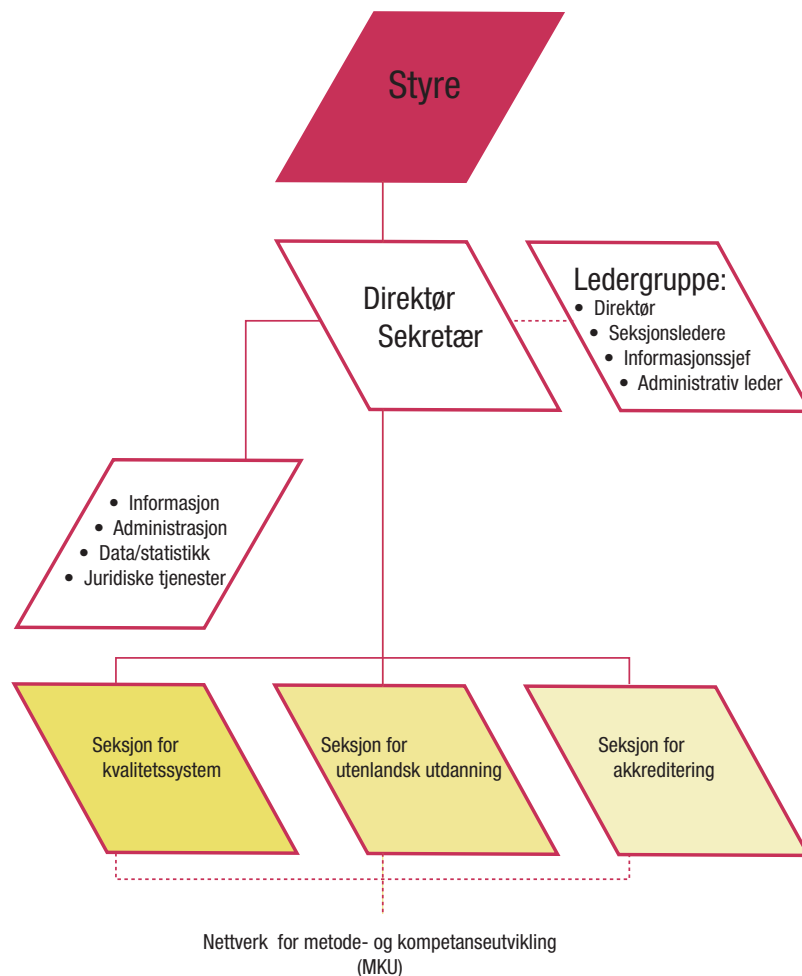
Styre

Direktør
Sekretær

Ledergruppe:
• Direktør
• Seksjonsledere
• Informasjonssjef
• Administrativ leder

• Informasjon
• Administrasjon
• Data/statistikk
• Juridiske tjenester

Seksjon for kvalitetssystem

Seksjon for utenlandsk utdanning

Seksjon for akkreditering

Nettverk for metode- og kompetanseutvikling (MKU)